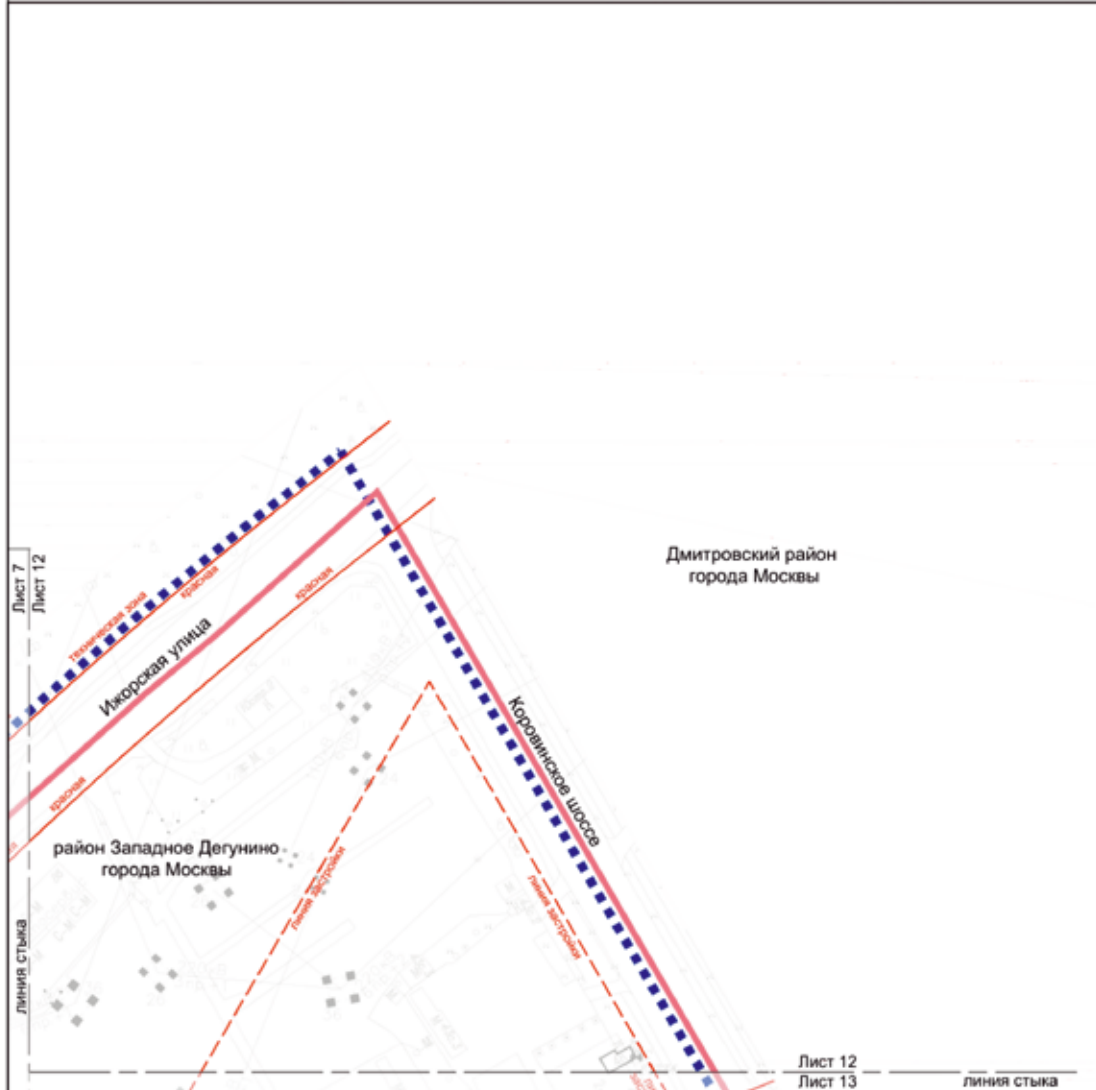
Дмитровский район
города Москвы

Лист 7
Лист 12

техническая зона
красная
красная
Ижорская улица
Коровинское шоссе
красная

район Западное Дегунино
города Москвы

линия застройки
линия застройки

линия стыка

Лист 12
Лист 13
линия стыка